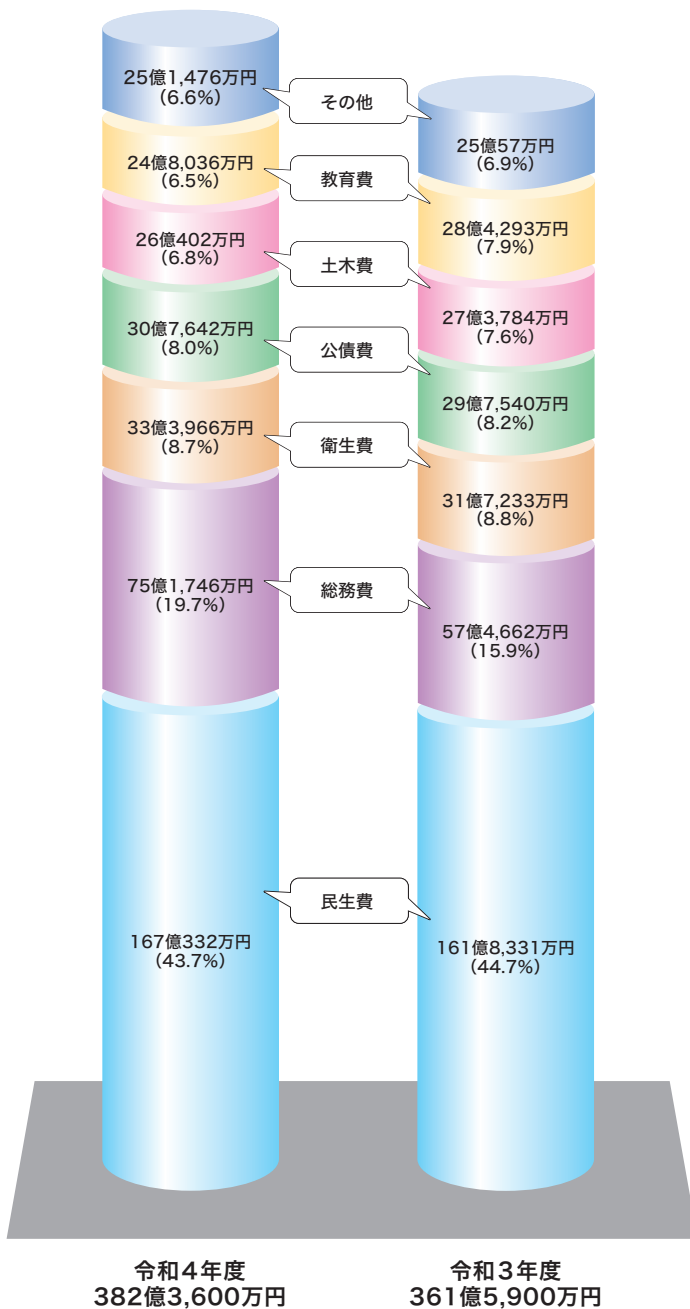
25億1,476万円
(6.6%)

その他

25億57万円
(6.9%)

24億8,036万円
(6.5%)

教育費

28億4,293万円
(7.9%)

26億402万円
(6.8%)

土木費

27億3,784万円
(7.6%)

30億7,642万円
(8.0%)

公債費

29億7,540万円
(8.2%)

33億3,966万円
(8.7%)

衛生費

31億7,233万円
(8.8%)

75億1,746万円
(19.7%)

総務費

57億4,662万円
(15.9%)

民生費

167億332万円
(43.7%)

161億8,331万円
(44.7%)

令和4年度
382億3,600万円

令和3年度
361億5,900万円